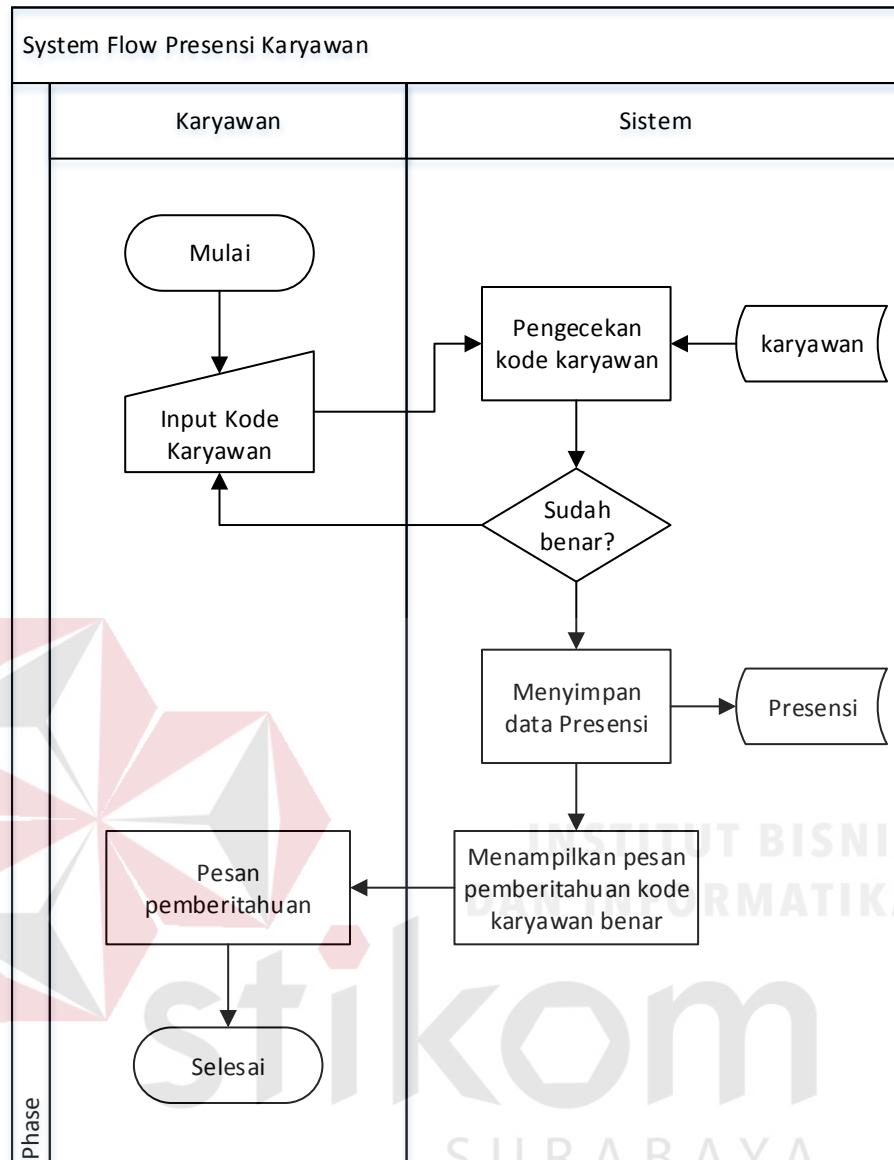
System Flow Presensi Karyawan

Karyawan

Sistem

Mulai

Input Kode Karyawan

Pengecekan kode karyawan

karyawan

Sudah benar?

Menyimpan data Presensi

Presensi

Menampilkan pesan pemberitahuan kode karyawan benar

Pesan pemberitahuan

Selesai

Phase

INSTITUT BISNIS DAN INFORMATIKA

stikom

SURABAYA